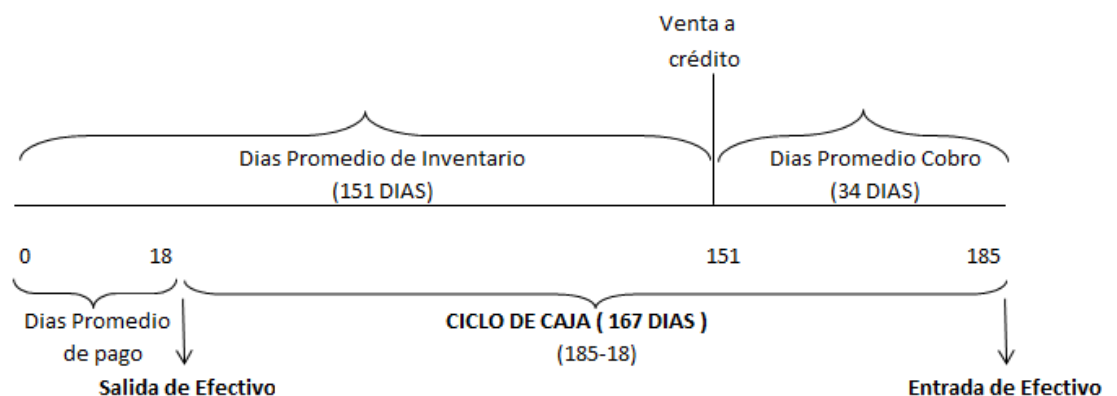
Venta a crédito

Dias Promedio de Inventario
(151 DIAS)

Dias Promedio Cobro
(34 DIAS)

0

18

151

185

Dias Promedio de pago

CICLO DE CAJA ( 167 DIAS )
(185-18)

Salida de Efectivo

Entrada de Efectivo